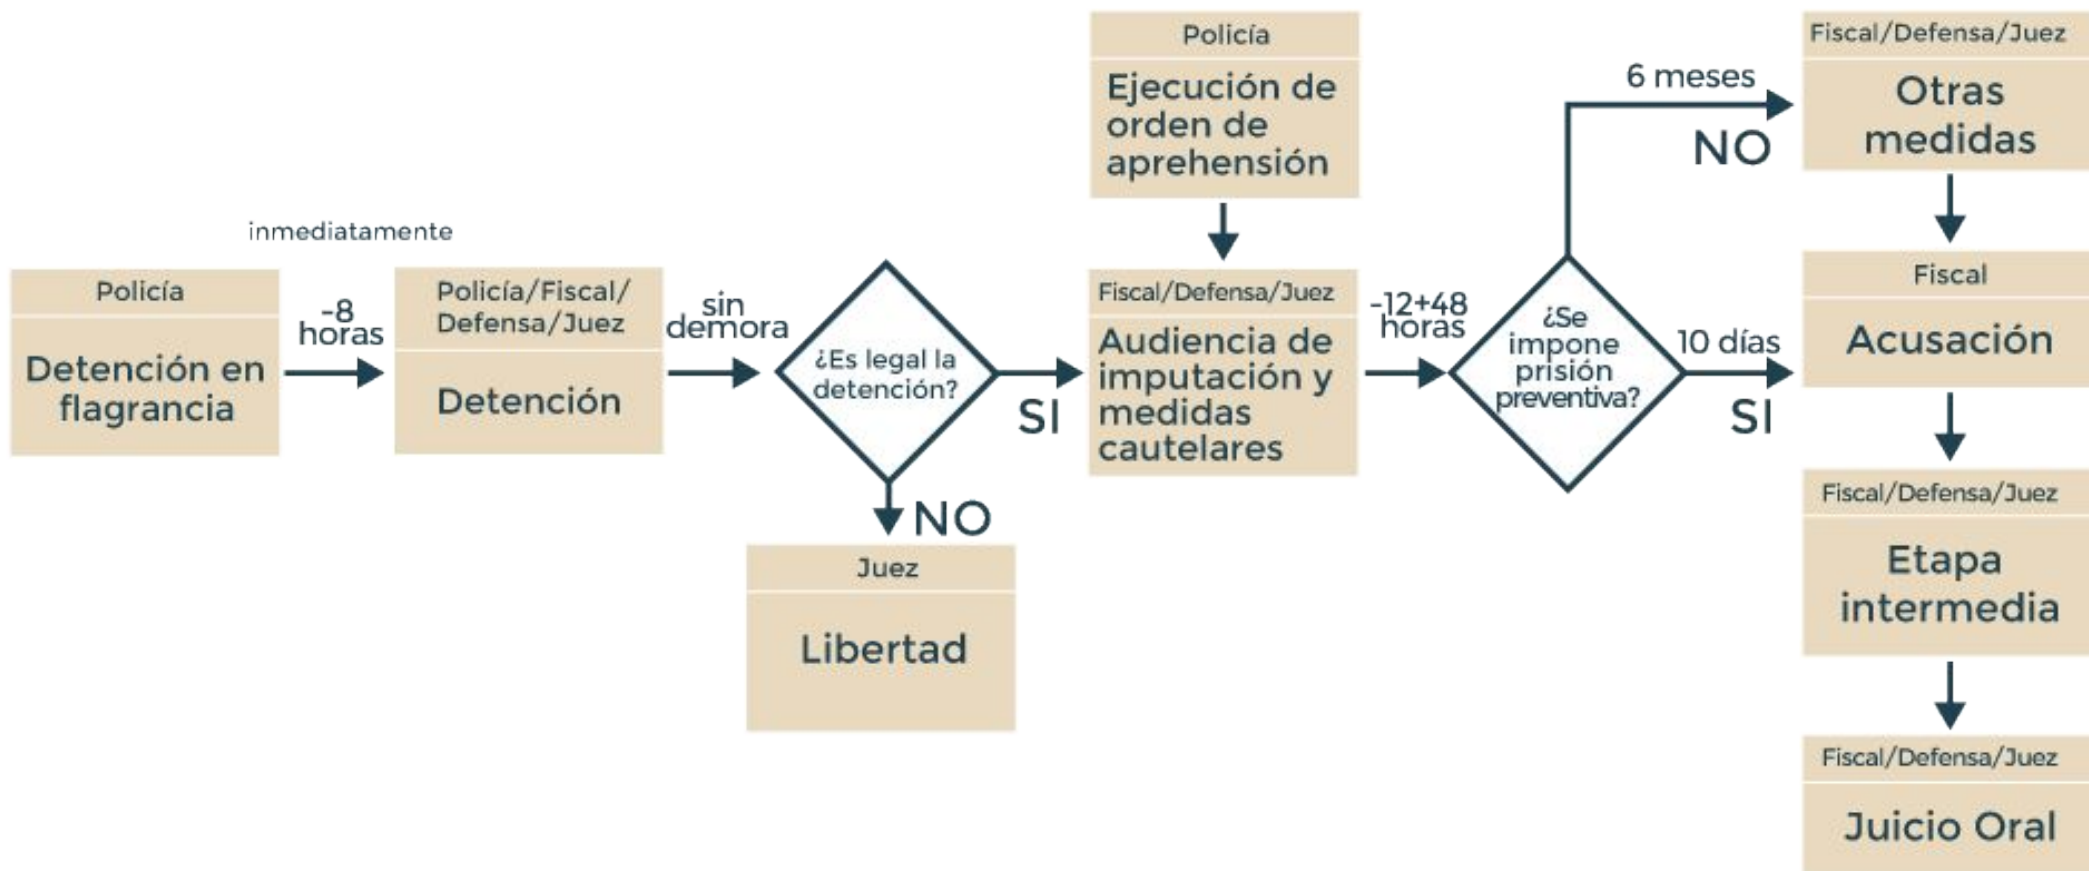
inmediatamente

Policía
Detención en flagrancia

-8 horas

Policía/Fiscal/ Defensa/Juez
Detención

sin demora

¿Es legal la detención?

NO

Juez
Libertad

SI

Policía
Ejecución de orden de aprehensión

Fiscal/Defensa/Juez
Audiencia de imputación y medidas cautelares

-12+48 horas

¿Se impone prisión preventiva?

6 meses
NO

10 días
SI

Fiscal/Defensa/Juez
Otras medidas

Fiscal
Acusación

Fiscal/Defensa/Juez
Etapa intermedia

Fiscal/Defensa/Juez
Juicio Oral